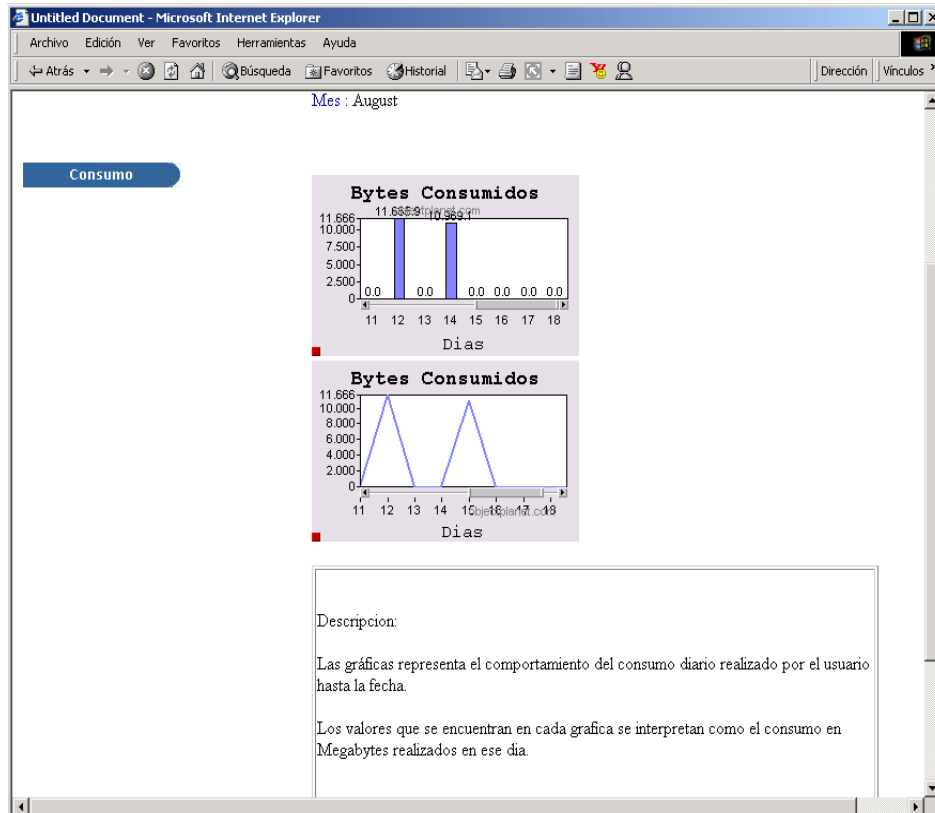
Untitled Document - Microsoft Internet Explorer

Archivo Edición Ver Favoritos Herramientas Ayuda

Atrás Búsqueda Favoritos Historial Dirección Vínculos

Mes : August

Consumo

Bytes Consumidos

11.666 10.000 7.500 5.000 2.500 0

11.635.9 10.969.1 0.0 0.0 0.0 0.0 0.0 0.0

11 12 13 14 15 16 17 18

Dias

Bytes Consumidos

11.666 10.000 8.000 6.000 4.000 2.000 0

11 12 13 14 15 16 17 18

Dias

Descripcion:

Las gráficas representa el comportamiento del consumo diario realizado por el usuario hasta la fecha.

Los valores que se encuentran en cada grafica se interpretan como el consumo en Megabytes realizados en ese dia.